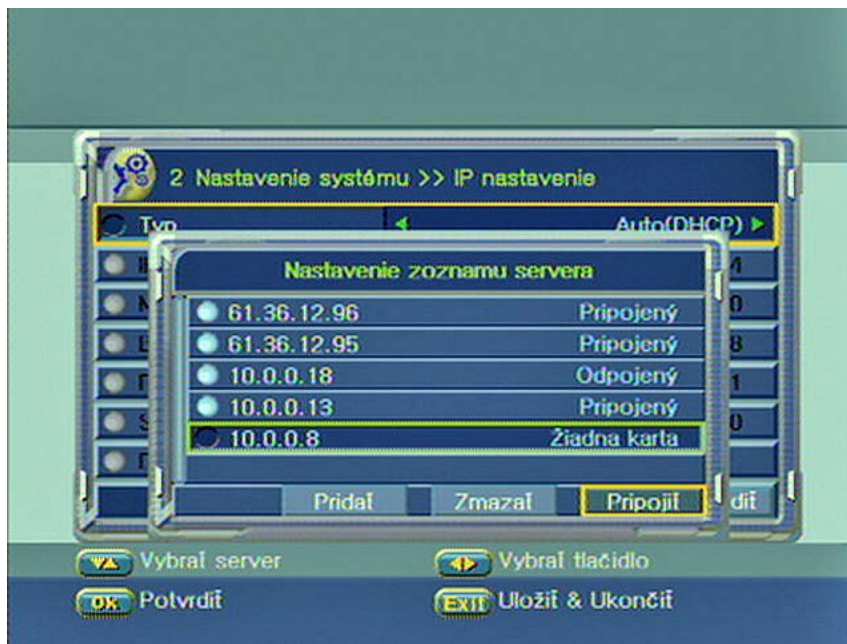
2 Nastavenie systému >> IP nastavenie

Typ Auto(DHCP)

Nastavenie zoznamu servera

| | |
|---|---|
| 61.36.12.96 | Pripojený |
| 61.36.12.95 | Pripojený |
| 10.0.0.18 | Odpojený |
| 10.0.0.13 | Pripojený |
| 10.0.0.8 | Žiadna karta |

Pridat Zmazat Pripojit

M
0
8
1
0
dit

Vybrat server
Vybrat tlačidlo
OK Potvrdit
EXIT Uložit & Ukončit